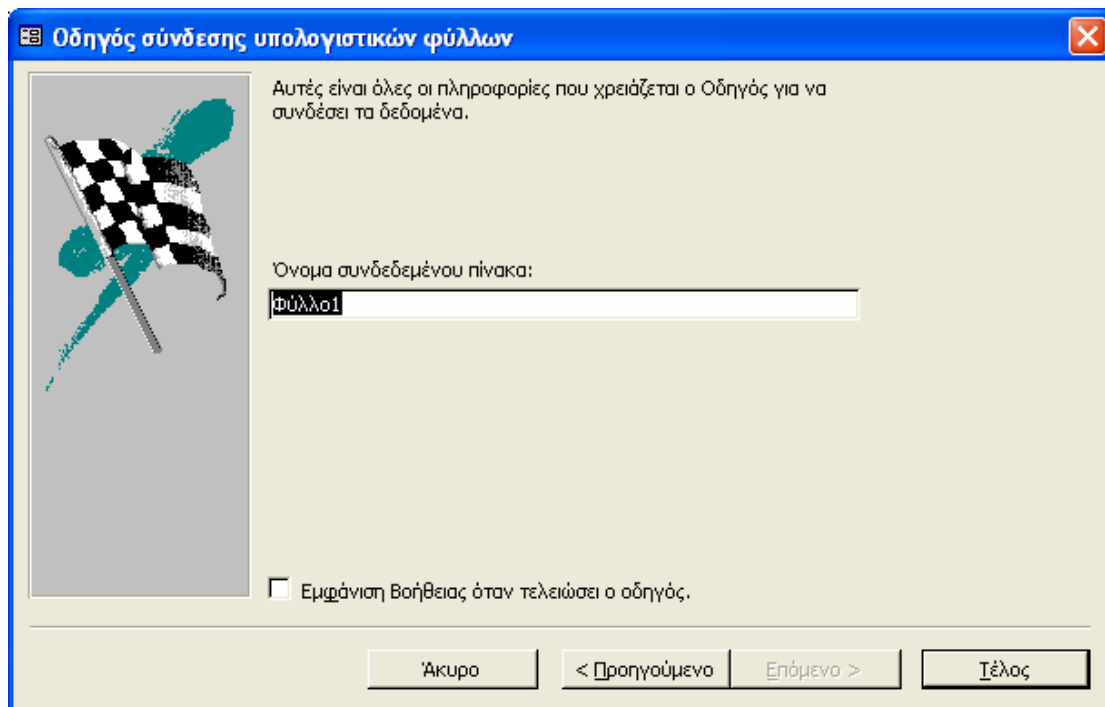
Οδηγός σύνδεσης υπολογιστικών φύλλων

Αυτές είναι όλες οι πληροφορίες που χρειάζεται ο Οδηγός για να συνδέσει τα δεδομένα.

Όνομα συνδεδεμένου πίνακα:

Φύλλο1

Εμφάνιση Βοήθειας όταν τελειώσει ο οδηγός.

Άκυρο

< Προηγούμενο

Επόμενο >

Τέλος